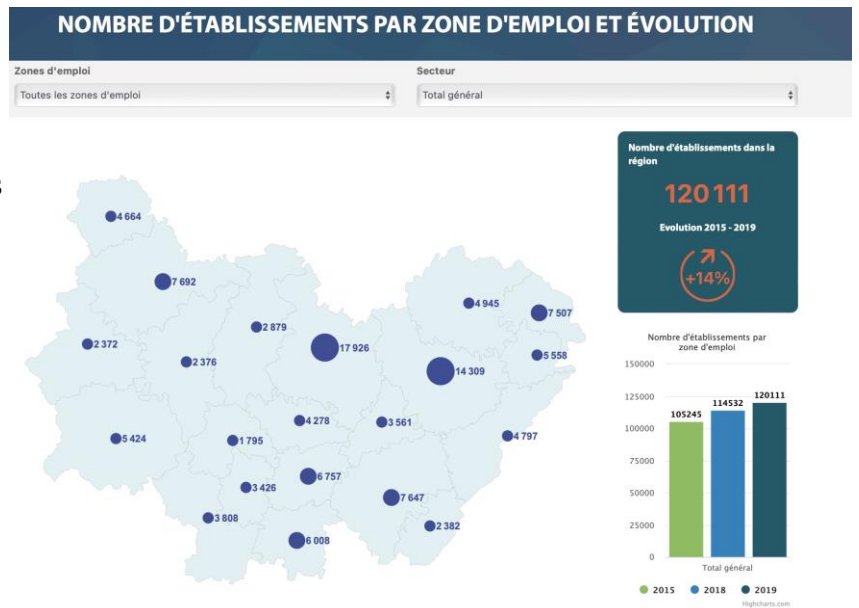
NOMBRE D'ÉTABLISSEMENTS PAR ZONE D'EMPLOI ET ÉVOLUTION

Zones d'emploi
Toutes les zones d'emploi

Secteur
Total général

4 664
7 692
2 879
4 945
7 507
2 372
2 376
17 926
14 309
5 558
4 278
3 561
5 424
1 795
4 797
6 757
3 426
7 647
3 808
2 382
6 008

Nombre d'établissements dans la région
120 111
Evolution 2015 - 2019
+14%

Nombre d'établissements par zone d'emploi
150000
125000
100000
75000
50000
25000
0
105245
114532
120111
Total général
2015
2018
2019
Highcharts.com